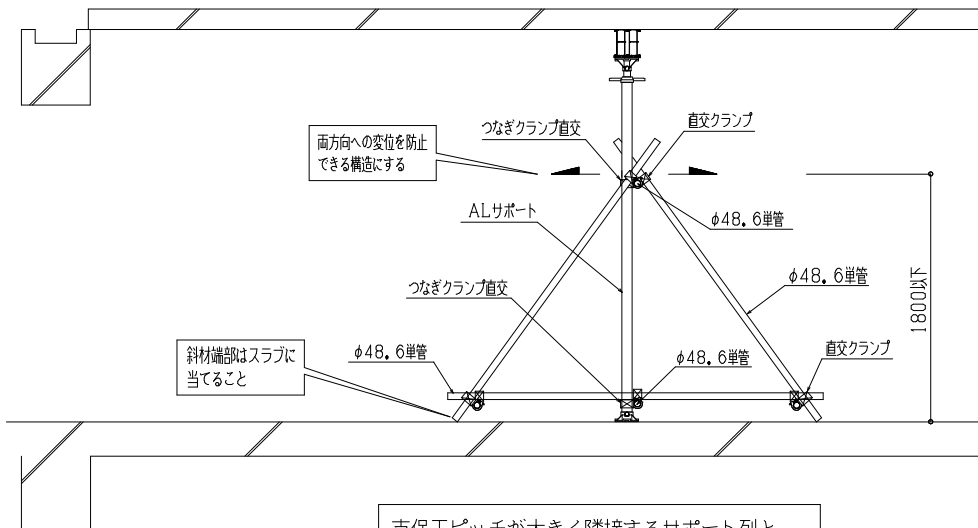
両方向への変位を防止できる構造にする

つなぎクランプ直交

直交クランプ

ALサポート

φ48．6単管

φ48．6単管

1800以下

つなぎクランプ直交

斜材端部はスラブに当てること

φ48．6単管

φ48．6単管

直交クランプ

支保工ピッチが大きく隣接するサポート列と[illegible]